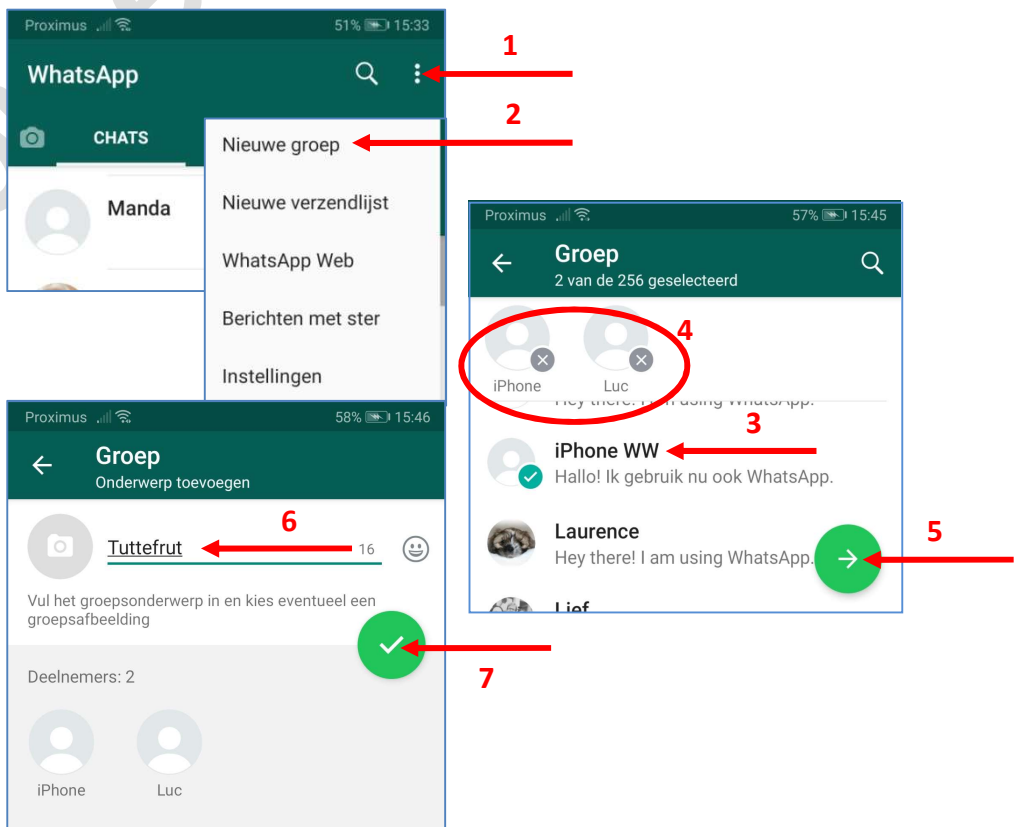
Proximus 51% 15:33

WhatsApp

1

CHATS

Nieuwe groep

2

Manda

Nieuwe verzendlijst

WhatsApp Web

Berichten met ster

Instellingen

Proximus 57% 15:45

Groep
2 van de 256 geselecteerd

iPhone

Luc

4

Hey there! I am using WhatsApp.

iPhone WW
Hallo! Ik gebruik nu ook WhatsApp.

3

Laurence
Hey there! I am using WhatsApp.

5

Lief

Proximus 58% 15:46

Groep
Onderwerp toevoegen

6

Tuttefrut 16

Vul het groepsonderwerp in en kies eventueel een groepsafbeelding

7

Deelnemers: 2

iPhone

Luc